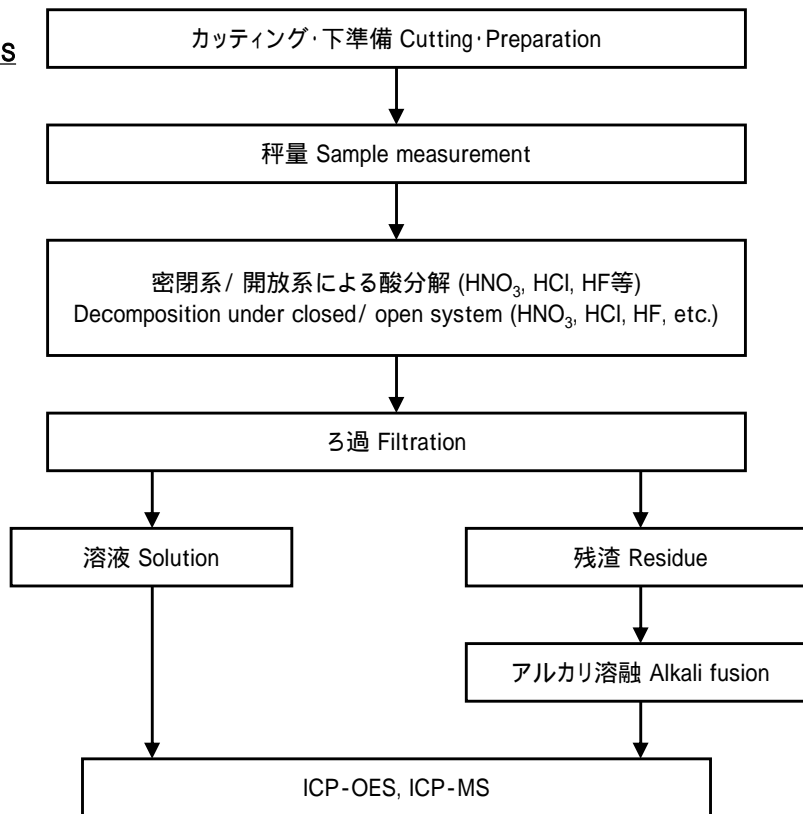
s

カッティング･下準備 Cutting･Preparation

秤量 Sample measurement

密閉系/ 開放系による酸分解 ($HNO_3$, HCl, HF等)
Decomposition under closed/ open system ($HNO_3$, HCl, HF, etc.)

ろ過 Filtration

溶液 Solution

残渣 Residue

アルカリ溶融 Alkali fusion

ICP-OES, ICP-MS